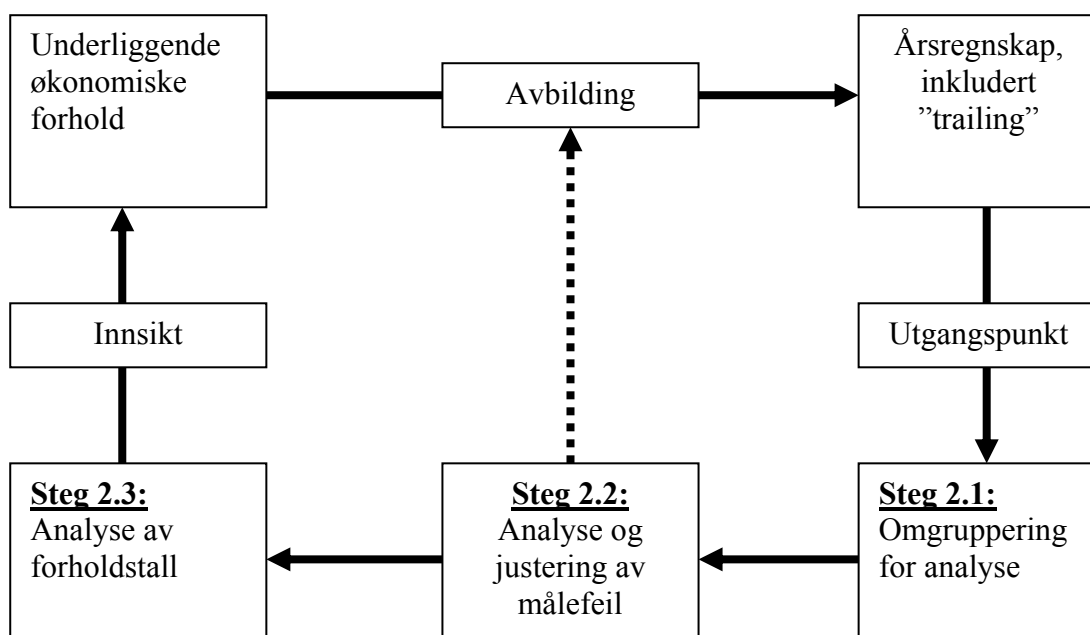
Underliggende økonomiske forhold

Avbilding

Årsregnskap, inkludert ”trailing”

Innsikt

Utgangspunkt

**Steg 2.3:** Analyse av forholdstall

**Steg 2.2:** Analyse og justering av målefeil

**Steg 2.1:** Omgruppering for analyse